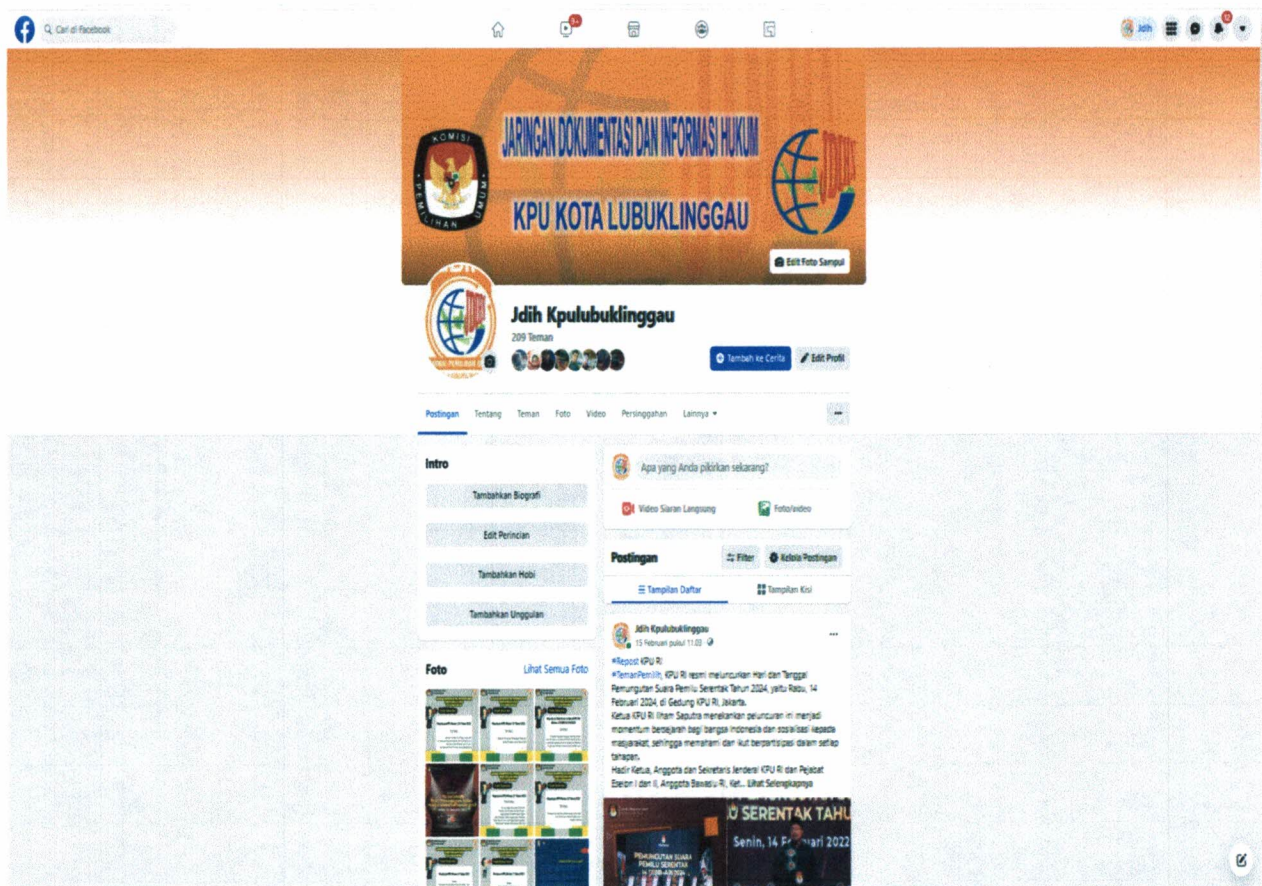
Cari di Facebook

Jdih

JARINGAN DOKUMENTASI DAN INFORMASI HUKUM

KPU KOTA LUBUKLINGGAU

KOMISI PEMILIHAN UMUM

JDIH

Edit Foto Sampul

Jdih Kpulubuklinggau

209 Teman

Tambah ke Cerita

Edit Profil

Postingan Tentang Teman Foto Video Persinggahan Lainnya

Intro

Tambahkan Biografi

Edit Perincian

Tambahkan Hobi

Tambahkan Unggulan

Foto

Lihat Semua Foto

Apa yang Anda pikirkan sekarang?

Video Siaran Langsung

Foto/video

Postingan

Filter

Kelola Postingan

Tampilan Daftar

Tampilan Kisi

Jdih Kpulubuklinggau

15 Februari pukul 11.00

#Repost KPU RI

#TemanPemilih, KPU RI resmi meluncurkan Hari dan Tanggal Pemungutan Suara Pemilu Serentak Tahun 2024, yaitu Rabu, 14 Februari 2024, di Gedung KPU RI, Jakarta.

Ketua KPU RI Ilham Saputra menekankan peluncuran ini menjadi momentum bersejarah bagi bangsa Indonesia dan sosialisasi kepada masyarakat, sehingga memahami dan ikut berpartisipasi dalam setiap tahapan.

Hadir Ketua, Anggota dan Sekretaris Jenderal KPU RI dan Pejabat Eselon I dan II, Anggota Bawaslu RI, Ket... Lihat Selengkapnya

U SERENTAK TAHU

Senin, 14 Februari 2022

PEMUNGUTAN SUARA PEMILU SERENTAK